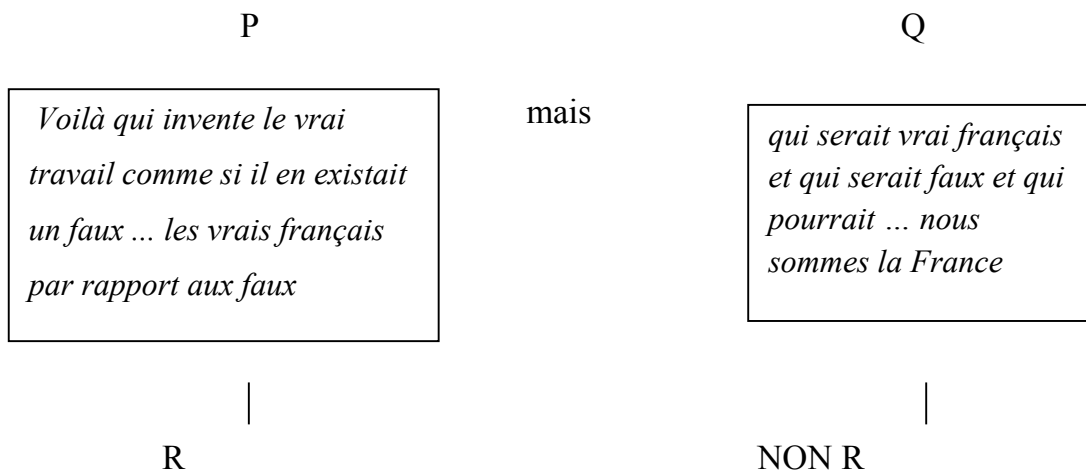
P

Q

Voilà qui invente le vrai travail comme si il en existait un faux ... les vrais français par rapport aux faux

mais

qui serait vrai français et qui serait faux et qui pourrait … nous sommes la France

R

NON R